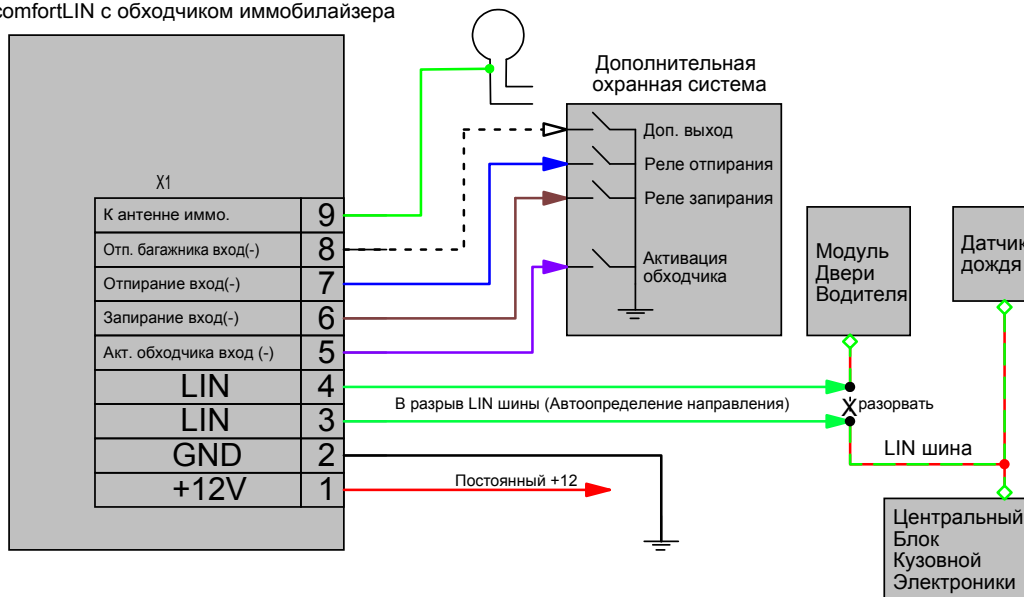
comfortLIN с обходчиком иммобилайзера

X1

| К антенне иммо. | 9 |
|---|---|
| Отп. багажника вход(-) | 8 |
| Отпирание вход(-) | 7 |
| Запирание вход(-) | 6 |
| Акт. обходчика вход (-) | 5 |
| LIN | 4 |
| LIN | 3 |
| GND | 2 |
| +12V | 1 |

Дополнительная охранная система

Доп. выход

Реле отпирания

Реле запирания

Активация обходчика

Модуль Двери Водителя

Датчик дождя

В разрыв LIN шины (Автоопределение направления)

X разорвать

LIN шина

Постоянный +12

Центральный Блок Кузовной Электроники